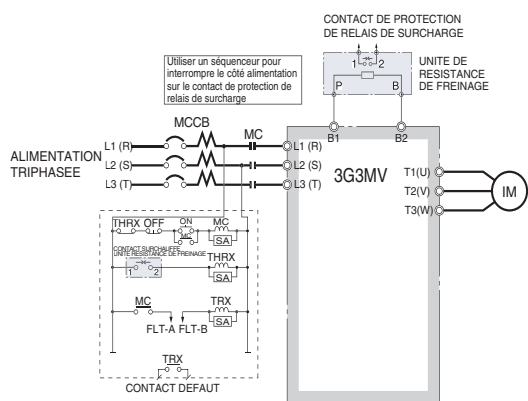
CONTACT DE PROTECTION DE RELAIS DE SURCHARGE

Utiliser un séquenceur pour interrompre le côté alimentation sur le contact de protection de relais de surcharge

UNITE DE RESISTANCE DE FREINAGE

1 2

P B

MCCB

MC

ALIMENTATION TRIPHASEE

L1 (R)
L2 (S)
L3 (T)

B1 B2

L1 (R)
L2 (S)
L3 (T)

3G3MV

T1(U)
T2(V)
T3(W)

IM

THRX OFF ON MC

MC

SA

CONTACT SURCHAUFFE UNITE RESISTANCE DE FREINAGE

1 2

THRX

SA

MC

TRX

FLT-A FLT-B

SA

TRX

CONTACT DEFAUT